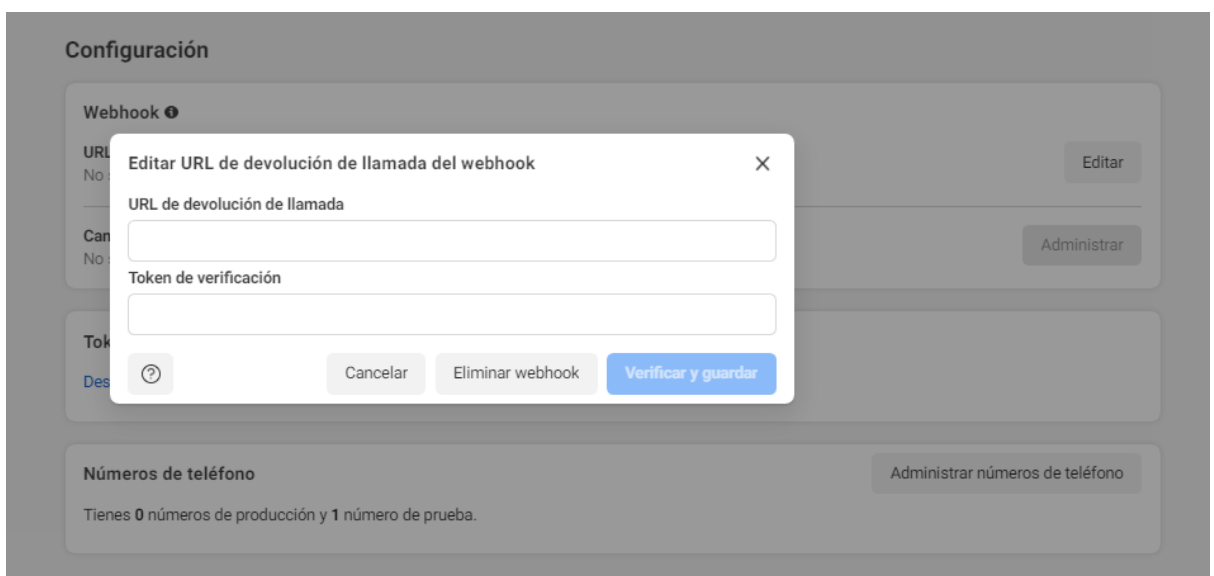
Configuración

Webhook

URL
No

Editar

Can
No

Administrar

Tok

Des

Editar URL de devolución de llamada del webhook

URL de devolución de llamada

Token de verificación

Cancelar
Eliminar webhook
Verificar y guardar

Números de teléfono

Administrar números de teléfono

Tienes 0 números de producción y 1 número de prueba.